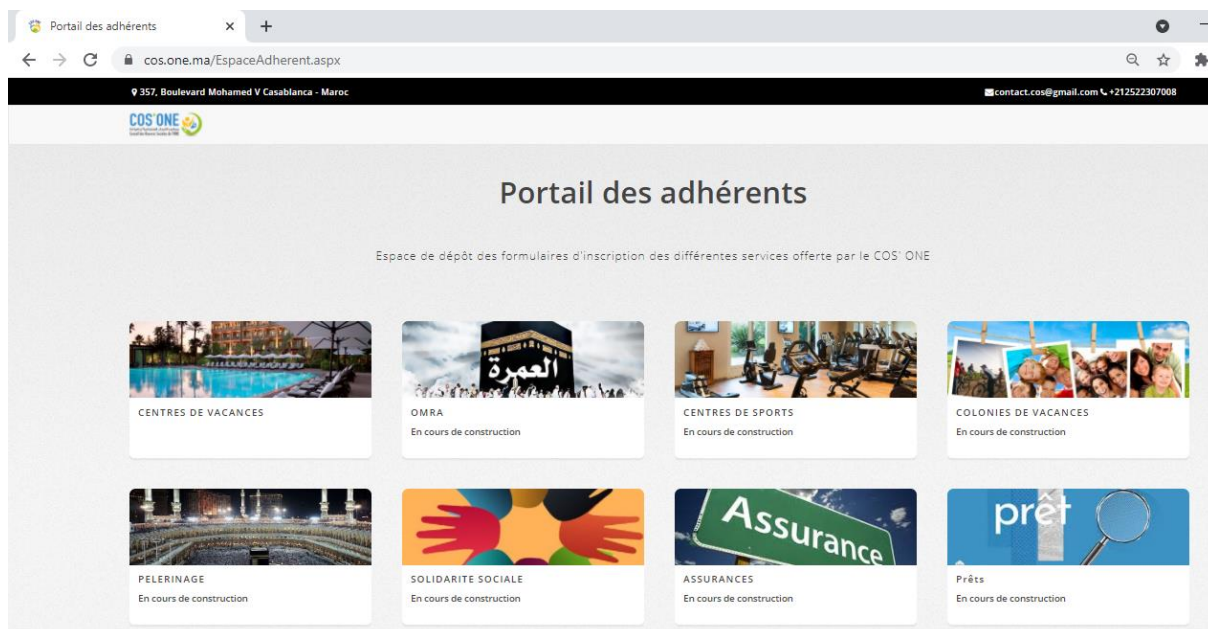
Portail des adhérents ×
+
cos.one.ma/EspaceAdherent.aspx

357, Boulevard Mohamed V Casablanca - Maroc
contact.cos@gmail.com +212522307008

COS'ONE

Portail des adhérents

Espace de dépôt des formulaires d'inscription des différentes services offerte par le COS' ONE

CENTRES DE VACANCES

العمرة
OMRA
En cours de construction

CENTRES DE SPORTS
En cours de construction

COLONIES DE VACANCES
En cours de construction

PELERINAGE
En cours de construction

SOLIDARITE SOCIALE
En cours de construction

Assurance
ASSURANCES
En cours de construction

prêt
Prêts
En cours de construction